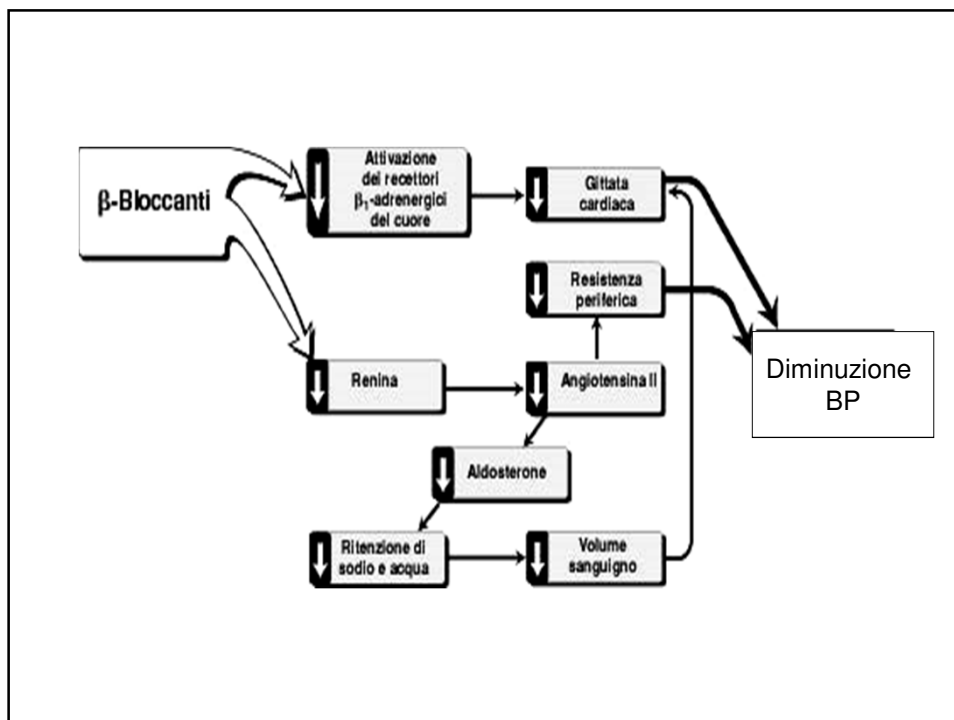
β-Bloccanti

Attivazione dei recettori $\beta_1$-adrenergici del cuore

Gittata cardiaca

Resistenza periferica

Diminuzione BP

Renina

Angiotensina II

Aldosterone

Ritenzione di sodio e acqua

Volume sanguigno